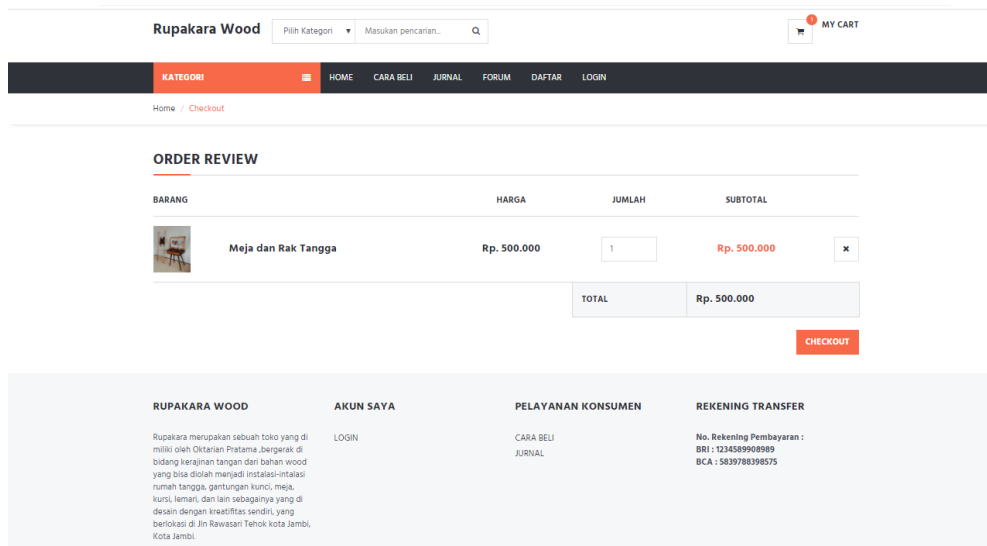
Rupakara Wood

Pilih Kategori ▾ Masukan pencarian... 

1 MY CART

KATEGORI HOME CARA BELI JURNAL FORUM DAFTAR LOGIN

Home / Checkout

ORDER REVIEW

| BARANG | | HARGA | JUMLAH | SUBTOTAL | |
|---|---|---|---|---|---|
| | Meja dan Rak Tangga | Rp. 500.000 | 1 | Rp. 500.000 | × |
| | | | TOTAL | Rp. 500.000 | |

CHECKOUT

RUPAKARA WOOD

Rupakara merupakan sebuah toko yang di miliki oleh Oktarian Pratama ,bergerak di bidang kerajinan tangan dari bahan wood yang bisa diolah menjadi instalasi-intalasi rumah tangga, gantungan kunci, meja, kursi, lemari, dan lain sebagainya yang di desain dengan kreatifitas sendiri, yang berlokasi di Jln Rawasari Tehok kota Jambi, Kota Jambi.

AKUN SAYA

LOGIN

PELAYANAN KONSUMEN

CARA BELI
JURNAL

REKENING TRANSFER

No. Rekening Pembayaran :
BRI : 1234589908989
BCA : 5839788398575